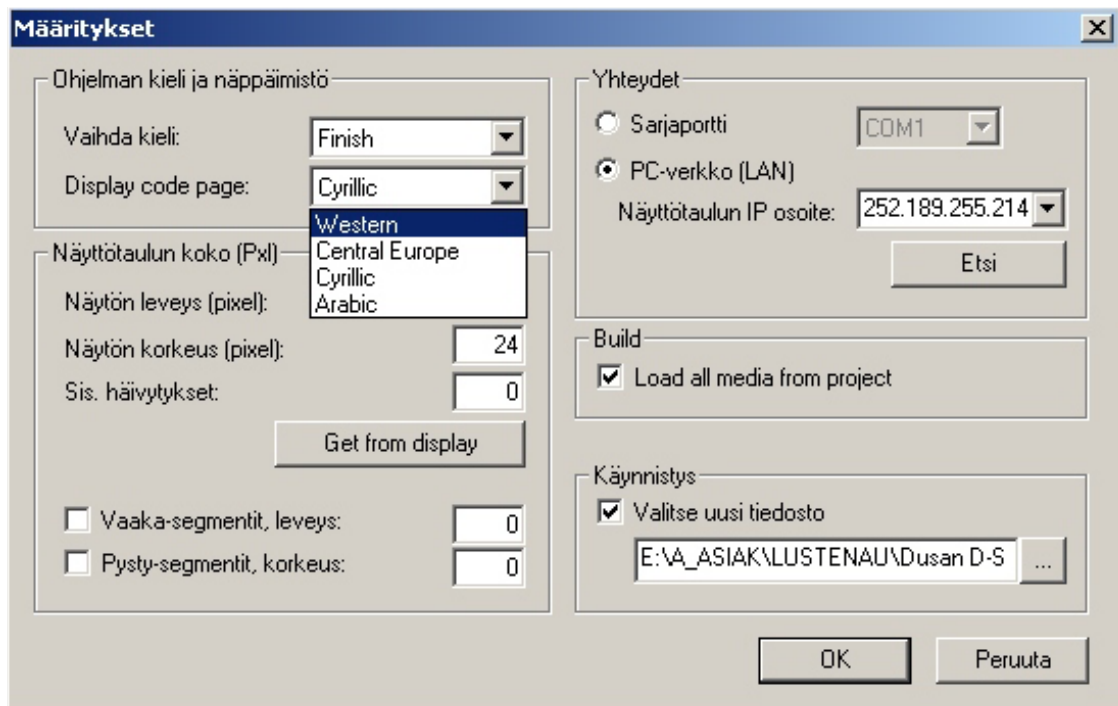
Määritykset

Ohjelman kieli ja näppäimistö

Vaihda kieli: Finish

Display code page: Cyrillic

Western
Central Europe
Cyrillic
Arabic

Näyttötaulun koko (Pxl)

Näytön leveys (pixel):

Näytön korkeus (pixel): 24

Sis. häivytykset: 0

Get from display

Vaaka-segmentit, leveys: 0

Pysty-segmentit, korkeus: 0

Yhteydet

Sarjaportti COM1

PC-verkko (LAN)

Näyttötaulun IP osoite: 252.189.255.214

Etsi

Build

Load all media from project

Käynnistys

Valitse uusi tiedosto

E:\A_ASIAK\LUSTENAU\Dusan D-S ...

OK

Peruuta